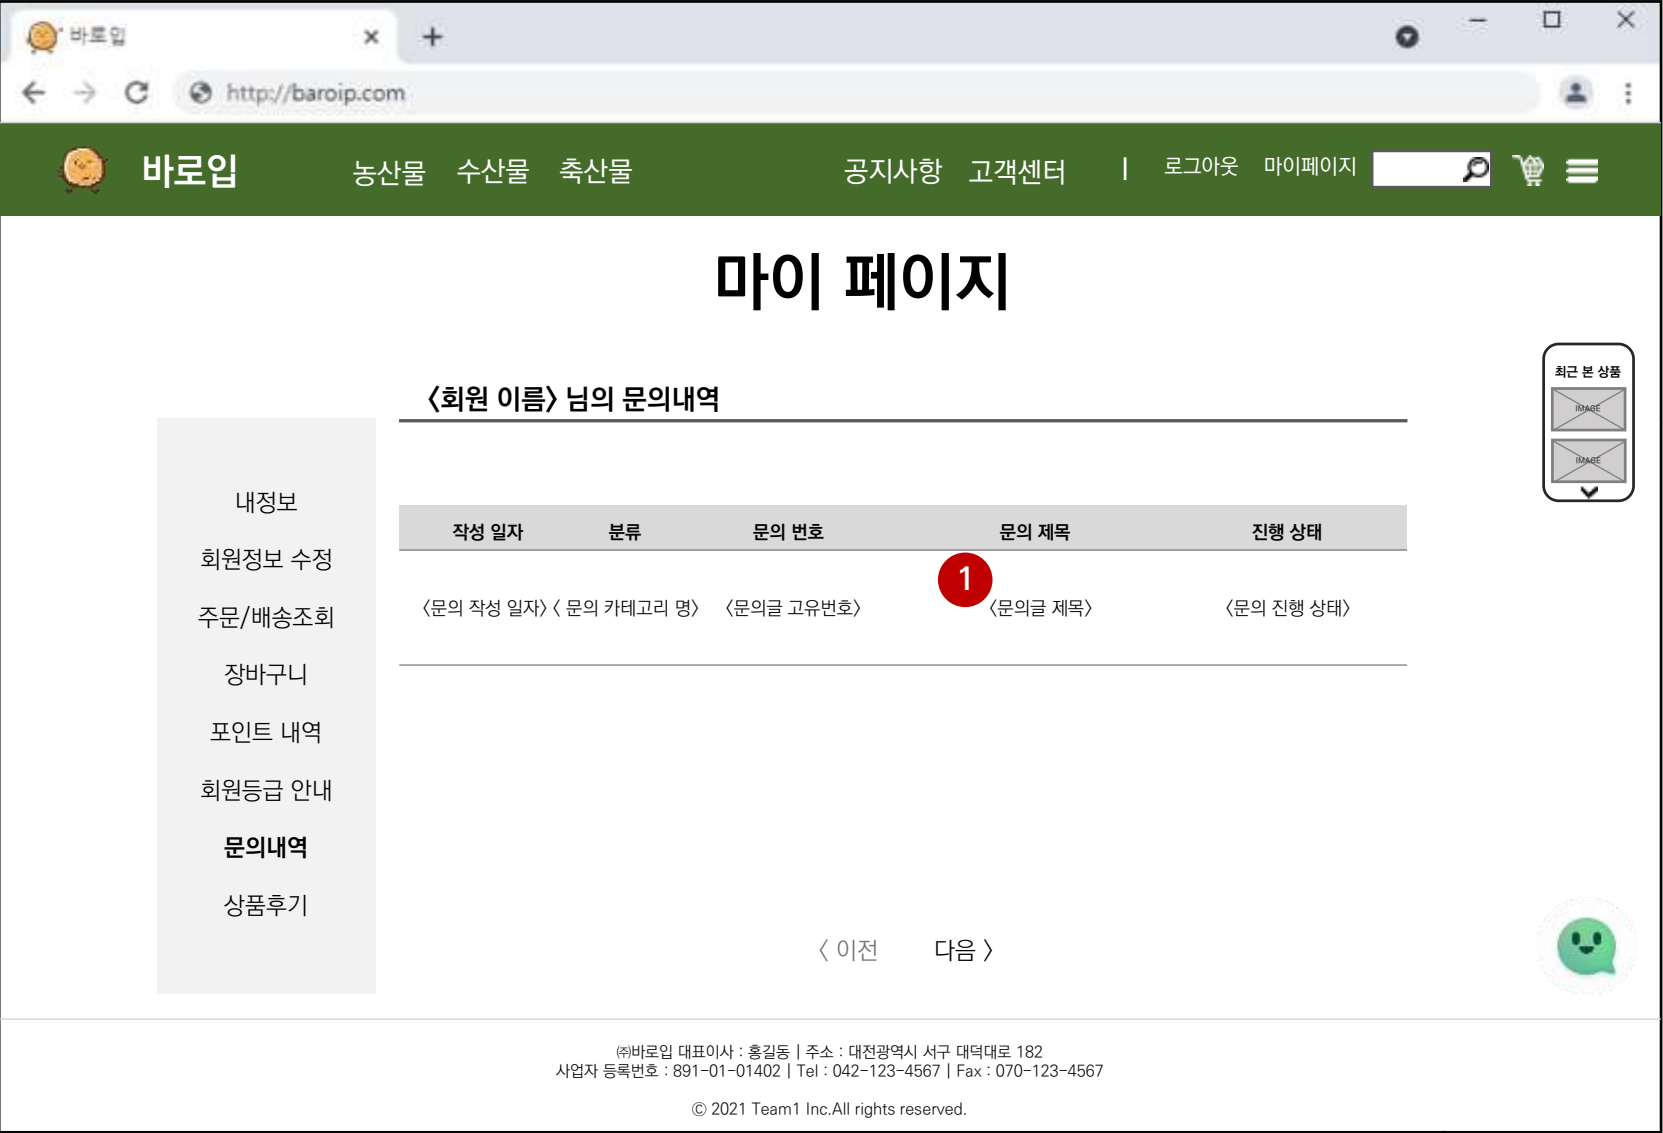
바로입

http://baroip.com

바로입

농산물 수산물 축산물

공지사항 고객센터 | 로그아웃 마이페이지

마이 페이지

최근 본 상품

IMAGE

IMAGE

〈회원 이름〉 님의 문의내역

내정보

회원정보 수정

주문/배송조회

장바구니

포인트 내역

회원등급 안내

문의내역

상품후기

| 작성 일자 | 분류 | 문의 번호 | 문의 제목 | 진행 상태 |
|---|---|---|---|---|
| 〈문의 작성 일자〉 | 〈 문의 카테고리 명〉 | 〈문의글 고유번호〉 | 1 〈문의글 제목〉 | 〈문의 진행 상태〉 |

〈 이전 다음 〉

㈜바로입 대표이사 : 홍길동 | 주소 : 대전광역시 서구 대덕대로 182
사업자 등록번호 : 891-01-01402 | Tel : 042-123-4567 | Fax : 070-123-4567

© 2021 Team1 Inc.All rights reserved.